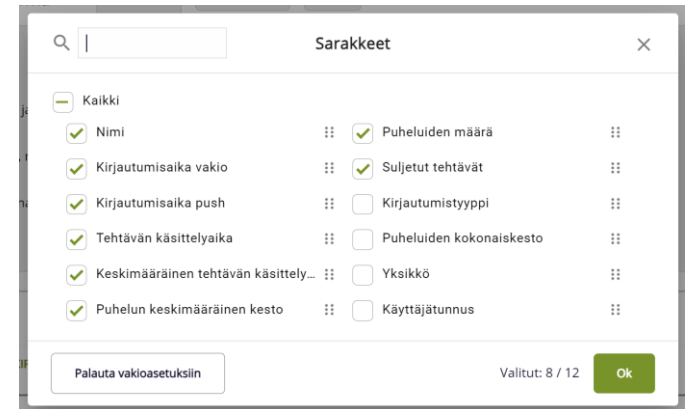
Sarakkeet

Kaikki

Nimi
Kirjautumisaika vakio
Kirjautumisaika push
Tehtävän käsittelyaika
Keskimääräinen tehtävän käsittely...
Puhelun keskimääräinen kesto

Puheluiden määrä
Suljetut tehtävät
Kirjautumistyyppi
Puheluiden kokonaiskesto
Yksikkö
Käyttäjätunnus

Palauta vakioasetuksiin

Valitut: 8 / 12

Ok